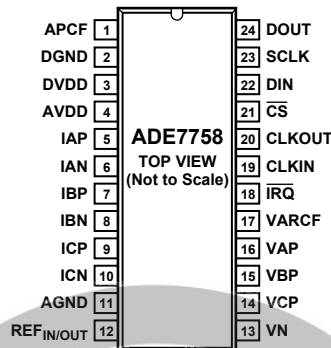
APCF 1
DGND 2
DVDD 3
AVDD 4
IAP 5
IAN 6
IBP 7
IBN 8
ICP 9
ICN 10
AGND 11
REF$_{IN/OUT}$ 12

ADE7758
TOP VIEW
(Not to Scale)

24 DOUT
23 SCLK
22 DIN
21 $\overline{CS}$
20 CLKOUT
19 CLKIN
18 $\overline{IRQ}$
17 VARCF
16 VAP
15 VBP
14 VCP
13 VN